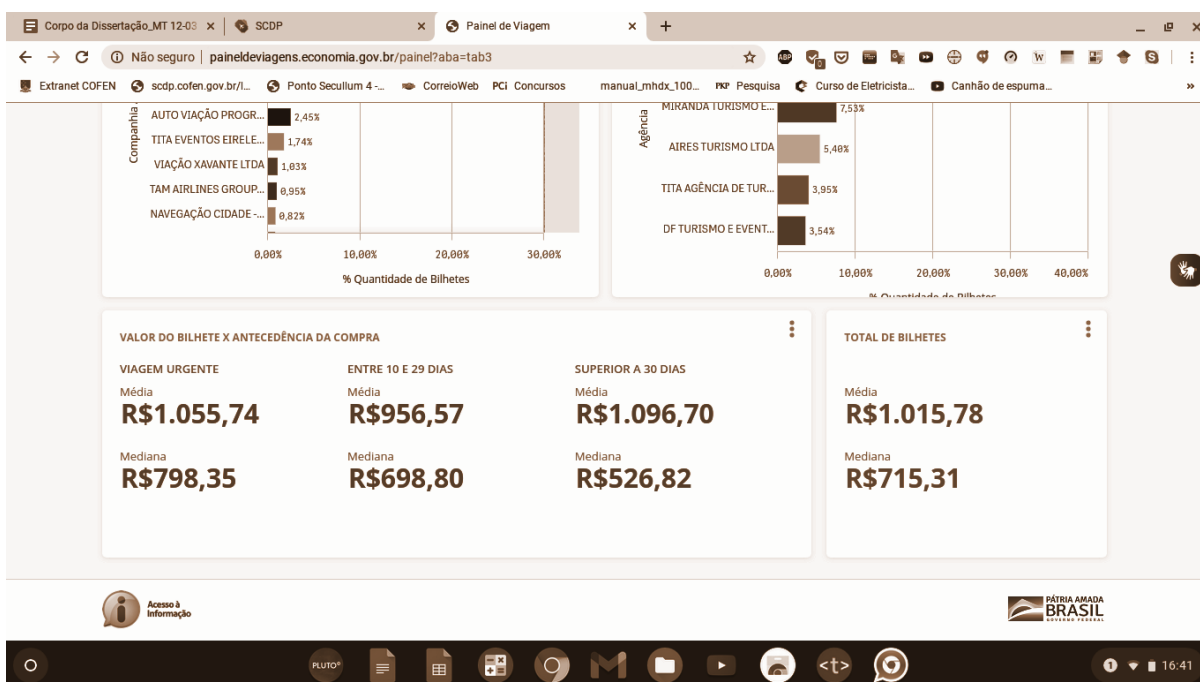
Corpo da Dissertação_MT 12-03 × | SCDP × | Painel de Viagem × | +

Não seguro | paineldeviagens.economia.gov.br/painel?aba=tab3

Extranet COFEN | scdp.cofen.gov.br/l... | Ponto Secullum 4 -... | CorreioWeb | PCi Concursos | manual_mhdx_100... | PKP Pesquisa | Curso de Eletricista... | Canhão de espuma...

Companhia

AUTO VIAÇÃO PROGR... 2,45%
TITA EVENTOS EIRELE... 1,74%
VIAÇÃO XAVANTE LTDA 1,03%
TAM AIRLINES GROUP... 0,95%
NAVEGAÇÃO CIDADE -... 0,82%

0,00% 10,00% 20,00% 30,00%

% Quantidade de Bilhetes

Agência

MIRANDA TURISMO E... 7,53%
AIRES TURISMO LTDA 5,40%
TITA AGÊNCIA DE TUR... 3,95%
DF TURISMO E EVENT... 3,54%

0,00% 10,00% 20,00% 30,00% 40,00%

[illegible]

VALOR DO BILHETE X ANTECEDÊNCIA DA COMPRA

VIAGEM URGENTE
Média
R$1.055,74
Mediana
R$798,35

ENTRE 10 E 29 DIAS
Média
R$956,57
Mediana
R$698,80

SUPERIOR A 30 DIAS
Média
R$1.096,70
Mediana
R$526,82

TOTAL DE BILHETES
Média
R$1.015,78
Mediana
R$715,31

Acesso à Informação

PÁTRIA AMADA BRASIL GOVERNO FEDERAL

PLUTO

16:41